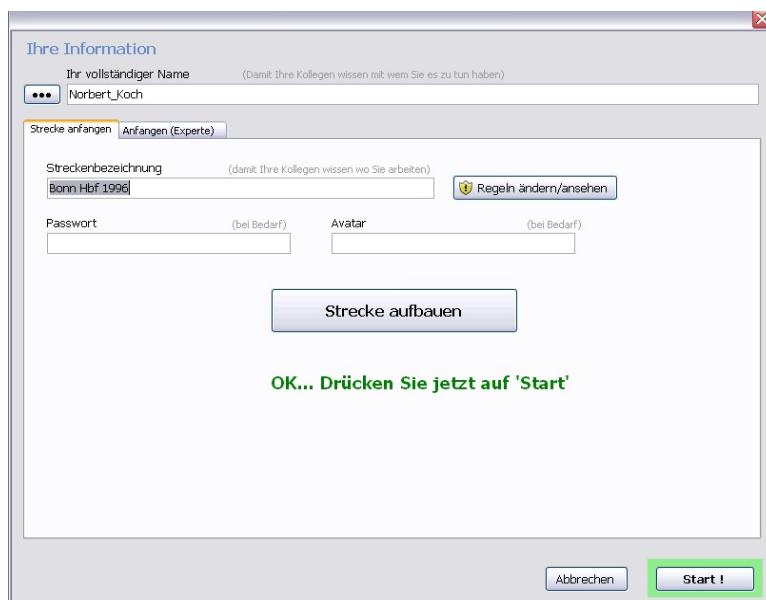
Ihre Information

Ihr vollständiger Name (Damit Ihre Kollegen wissen mit wem Sie es zu tun haben)

•••

Norbert_Koch

Strecke anfangen | Anfangen (Experte)

Streckenbezeichnung (damit Ihre Kollegen wissen wo Sie arbeiten)

Bonn Hbf 1996

Regeln ändern/ansehen

Passwort (bei Bedarf)

Avatar (bei Bedarf)

Strecke aufbauen

OK... Drücken Sie jetzt auf 'Start'

Abbrechen

Start !